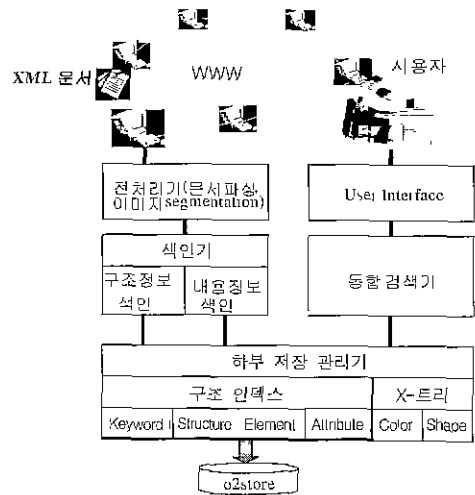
XML 문서

WWW

시용자

전처리기(문서파싱, 이미지 segmentation)

User Interface

색인기

구조정보 색인

내용정보 색인

통합 검색기

하부 저장 관리기

구조 인덱스

X-트리

Keyword

Structure

Element

Attribute

Color

Shape

o2store